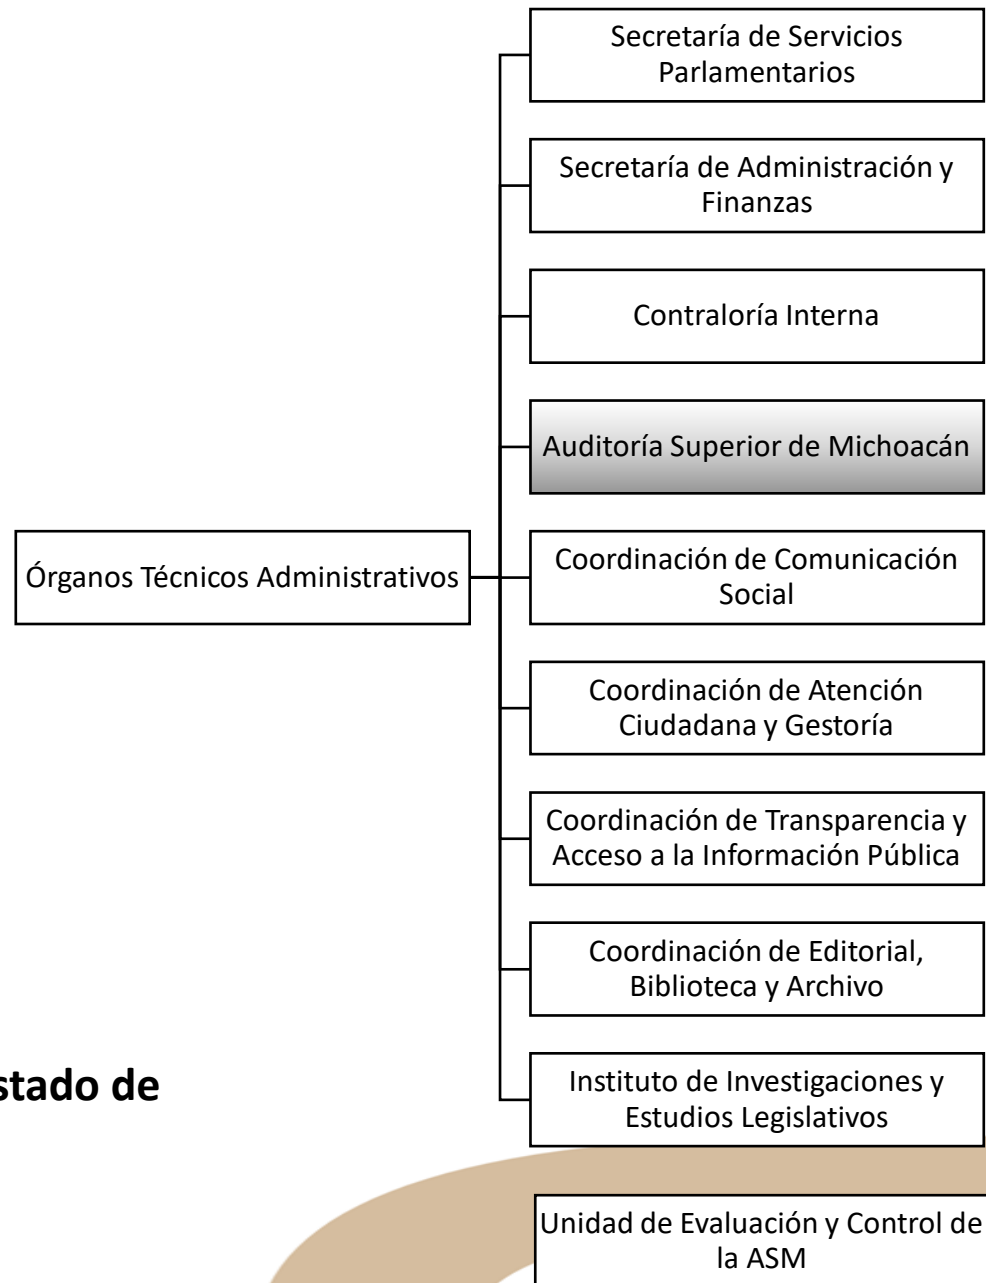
Secretaría de Servicios Parlamentarios

Secretaría de Administración y Finanzas

Contraloría Interna

Auditoría Superior de Michoacán

Órganos Técnicos Administrativos

Coordinación de Comunicación Social

Coordinación de Atención Ciudadana y Gestoría

Coordinación de Transparencia y Acceso a la Información Pública

Coordinación de Editorial, Biblioteca y Archivo

stado de

Instituto de Investigaciones y Estudios Legislativos

Unidad de Evaluación y Control de la ASM